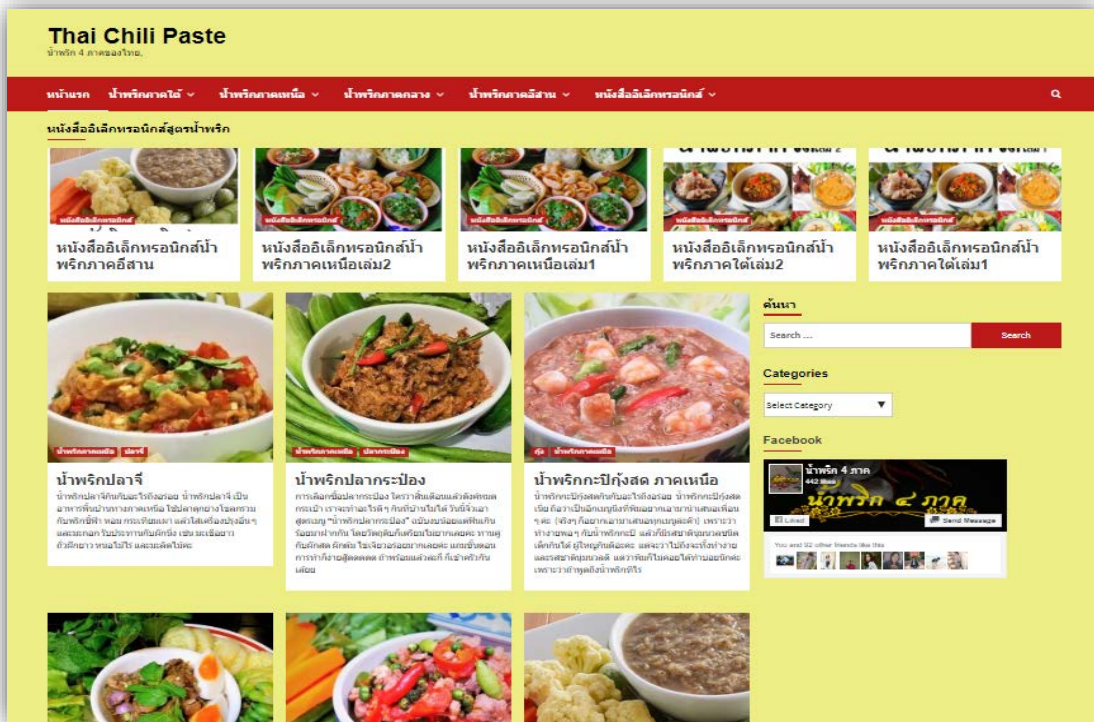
Thai Chili Paste
น้ำพริก 4 ภาคของไทย.

หน้าแรก น้ำพริกภาคใต้ ˅ น้ำพริกภาคเหนือ ˅ น้ำพริกภาคกลาง ˅ น้ำพริกภาคอีสาน ˅ หนังสืออิเล็กทรอนิกส์ ˅

หนังสืออิเล็กทรอนิกส์สูตรน้ำพริก

หนังสืออิเล็กทรอนิกส์
หนังสืออิเล็กทรอนิกส์น้ำพริกภาคอีสาน

หนังสืออิเล็กทรอนิกส์
หนังสืออิเล็กทรอนิกส์น้ำพริกภาคเหนือเล่ม2

หนังสืออิเล็กทรอนิกส์
หนังสืออิเล็กทรอนิกส์น้ำพริกภาคเหนือเล่ม1

หนังสืออิเล็กทรอนิกส์
หนังสืออิเล็กทรอนิกส์น้ำพริกภาคใต้เล่ม2

หนังสืออิเล็กทรอนิกส์
หนังสืออิเล็กทรอนิกส์น้ำพริกภาคใต้เล่ม1

น้ำพริกภาคเหนือ ปลาจี่
น้ำพริกปลาจี่

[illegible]

น้ำพริกภาคเหนือ ปลากระป๋อง
น้ำพริกปลากระป๋อง

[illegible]

กุ้ง น้ำพริกภาคเหนือ
น้ำพริกกะปิกุ้งสด ภาคเหนือ

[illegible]

ค้นหา
Search ...
Search

Categories
Select Category

Facebook
น้ำพริก 4 ภาค
442 likes
น้ำพริก ๔ ภาค
Liked
Send Message
You and 92 other friends like this